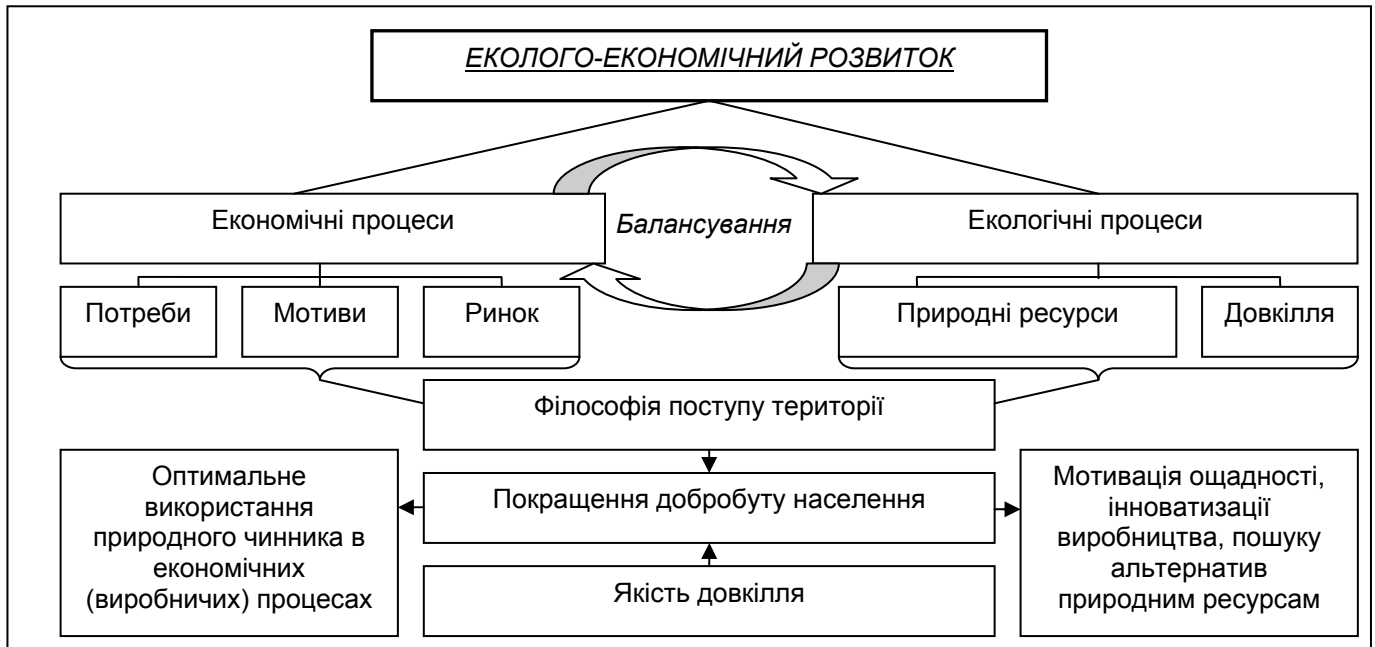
ЕКОЛОГО-ЕКОНОМІЧНИЙ РОЗВИТОК

Економічні процеси

Балансування

Екологічні процеси

Потреби

Мотиви

Ринок

Природні ресурси

Довкілля

Філософія поступу території

Оптимальне використання природного чинника в економічних (виробничих) процесах

Покращення добробуту населення

Мотивація ощадності, інноватизації виробництва, пошуку альтернатив природним ресурсам

Якість довкілля